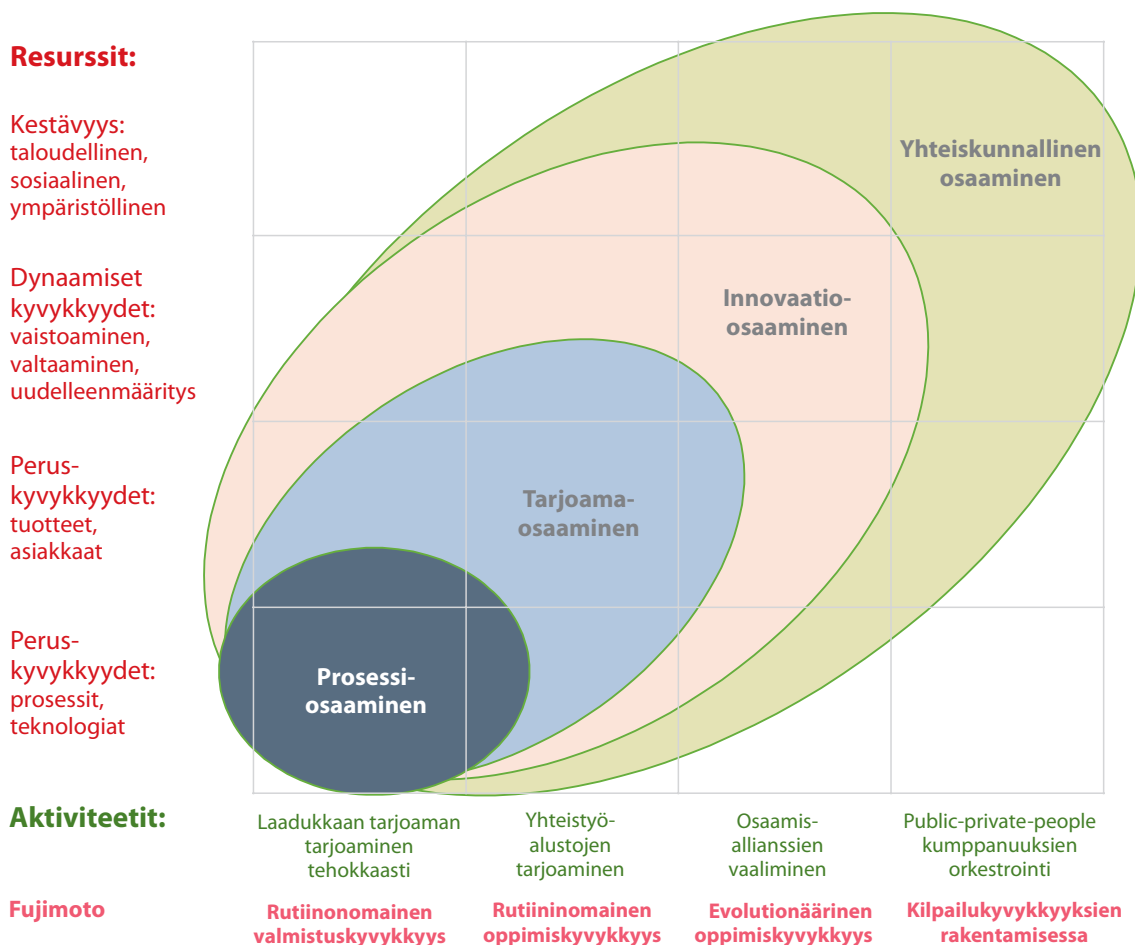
Resurssit:

Kestävyys: taloudellinen, sosiaalinen, ympäristöllinen

Dynaamiset kyvykkyydet: vaistoaminen, valtaaminen, uudelleenmääritys

Perus-kyvykkyydet: tuotteet, asiakkaat

Perus-kyvykkyydet: prosessit, teknologiat

Yhteiskunnallinen osaaminen

Innovaatio-osaaminen

Tarjoama-osaaminen

Prosessi-osaaminen

Aktiviteetit:

Laadukkaan tarjoaman tarjoaminen tehokkaasti

Yhteistyö-alustojen tarjoaminen

Osaamis-allianssien vaaliminen

Public-private-people kumppanuuksien orkestrointi

Fujimoto

Rutiinonomainen valmistuskyvykkyys

Rutiininomainen oppimiskyvykkyys

Evolutionäärinen oppimiskyvykkyys

Kilpailukyvykkyyksien rakentamisessa